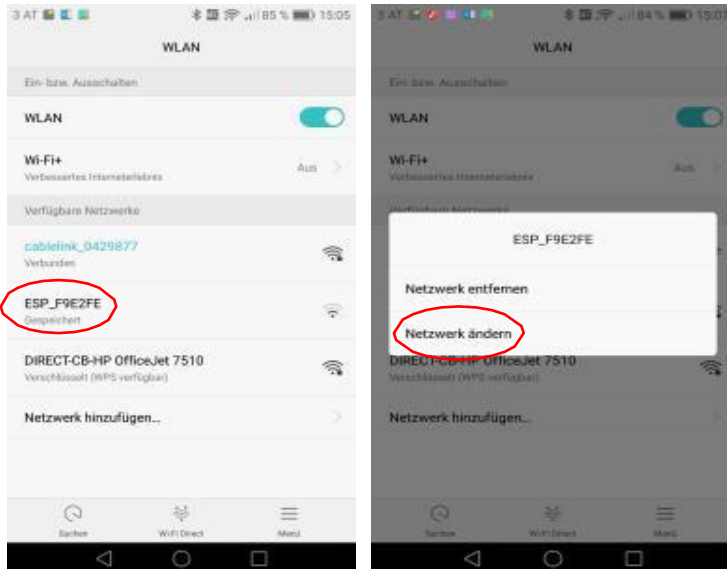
3 AT 85 % 15:05

WLAN

Ein- bzw. Ausschalten

WLAN

Wi-Fi+
Verbessertes Interneterlebnis

Aus

Verfügbare Netzwerke

cablelink_0429877
Verbunden

ESP_F9E2FE
Gespeichert

DIRECT-CB-HP OfficeJet 7510
Verschlüsselt (WPS verfügbar)

Netzwerk hinzufügen...

Suchen

Wi-Fi Direct

Menü

3 AT 84 % 15:07

WLAN

Ein- bzw. Ausschalten

WLAN

Wi-Fi+
Verbessertes Interneterlebnis

Aus

Verfügbare Netzwerke

ESP_F9E2FE

Netzwerk entfernen

Netzwerk ändern

DIRECT-CB-HP OfficeJet 7510
Verschlüsselt (WPS verfügbar)

Netzwerk hinzufügen...

Suchen

Wi-Fi Direct

Menü